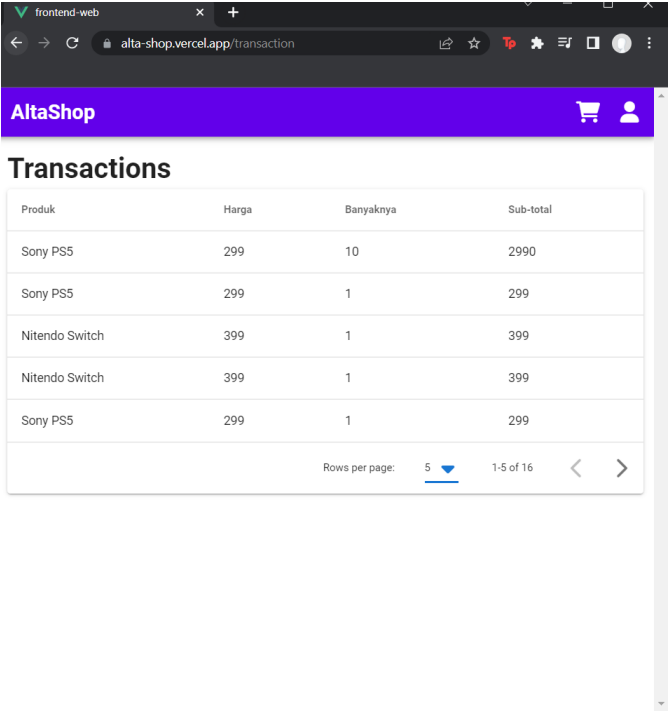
frontend-web

alta-shop.vercel.app/transaction

AltaShop

Transactions

| Produk | Harga | Banyaknya | Sub-total |
|---|---|---|---|
| Sony PS5 | 299 | 10 | 2990 |
| Sony PS5 | 299 | 1 | 299 |
| Nitendo Switch | 399 | 1 | 399 |
| Nitendo Switch | 399 | 1 | 399 |
| Sony PS5 | 299 | 1 | 299 |

Rows per page: 5 1-5 of 16